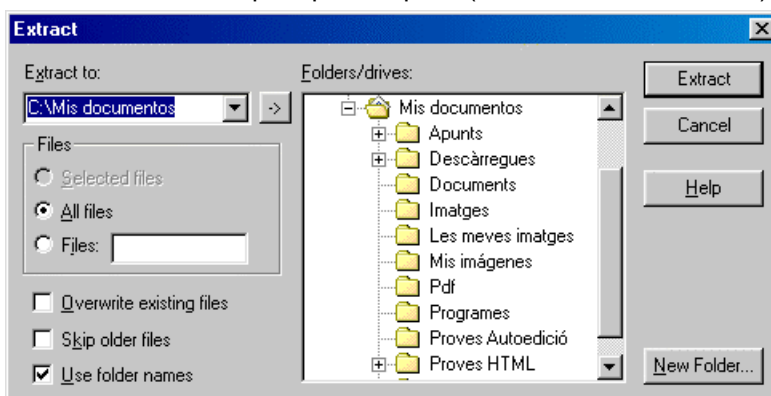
Extract

Extract to:

C:\Mis documentos

->

Files

Selected files

All files

Files:

Overwrite existing files

Skip older files

Use folder names

Folders/drives:

Mis documentos

Apunts

Descàrregues

Documents

Imatges

Les meves imatges

Mis imágenes

Pdf

Programes

Proves Autoedició

Proves HTML

Extract

Cancel

Help

New Folder...